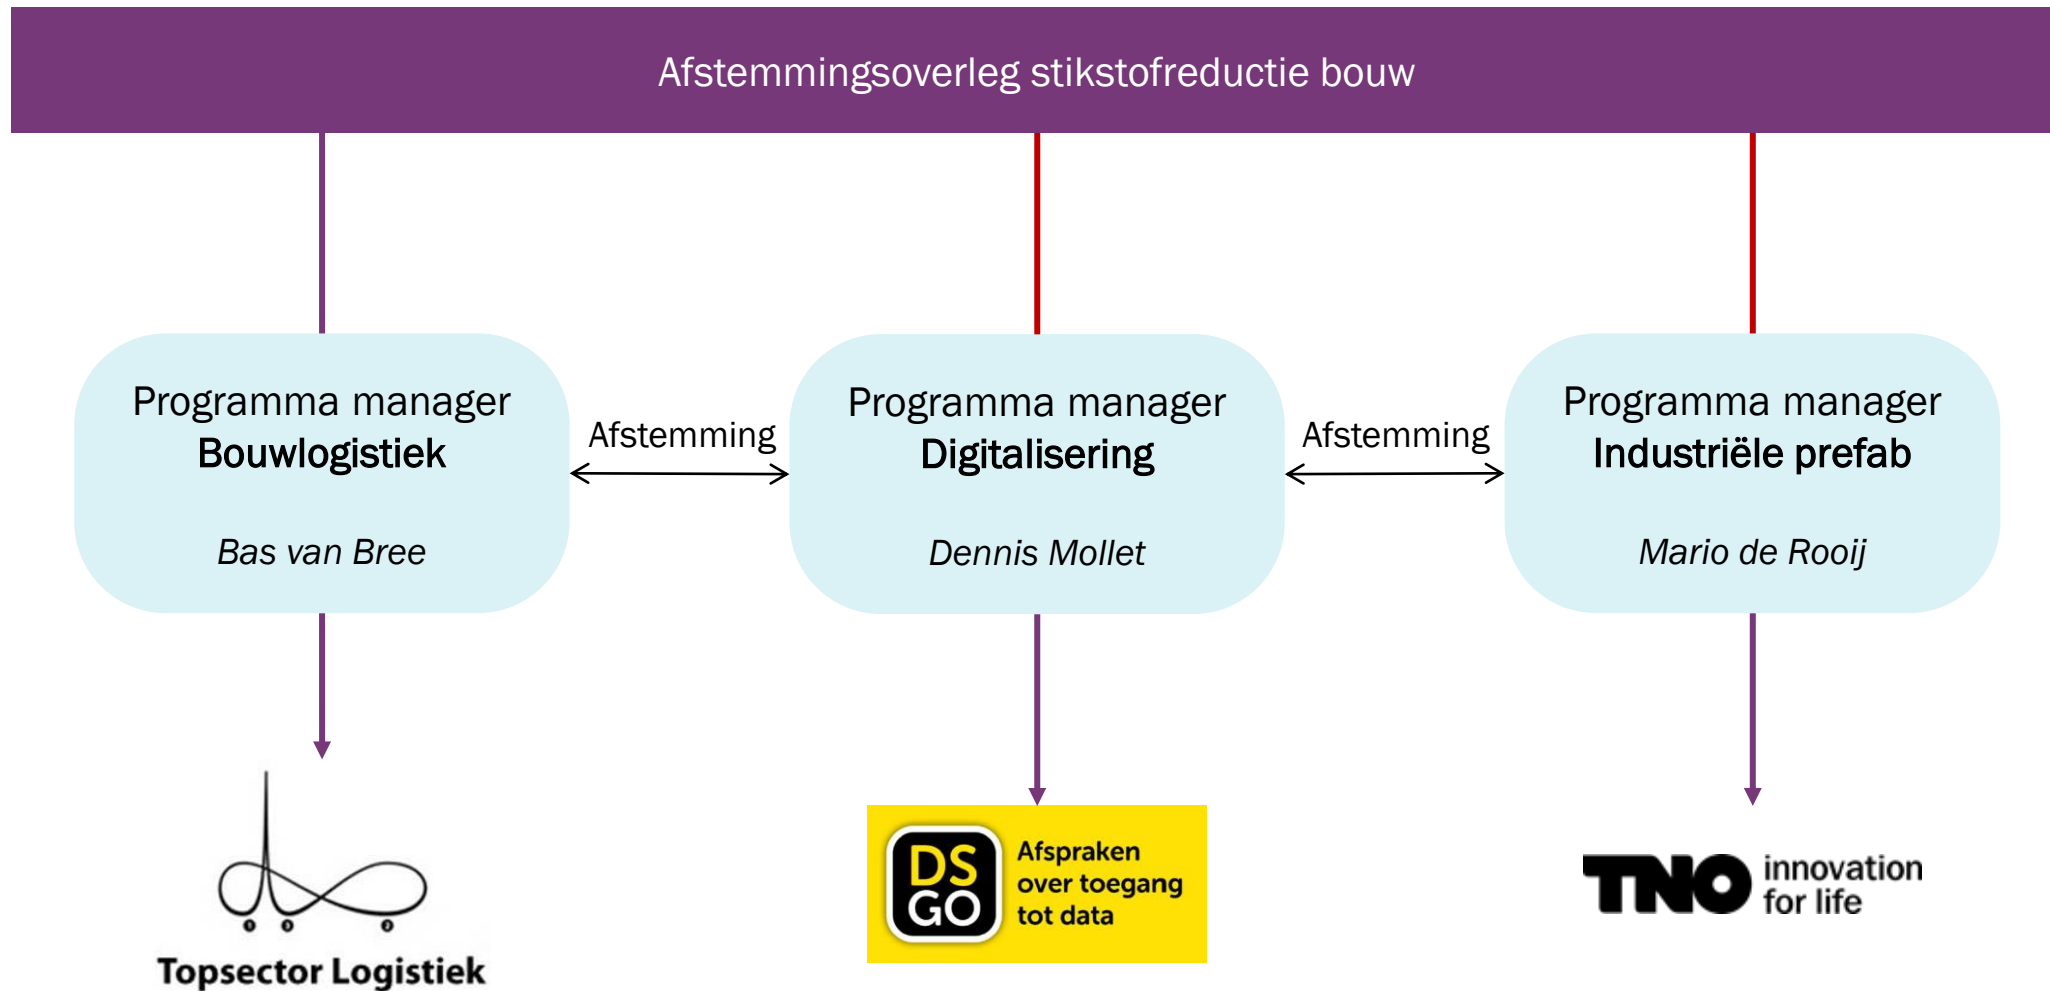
Afstemmingsoverleg stikstofreductie bouw

Programma manager
**Bouwlogistiek**

*Bas van Bree*

Afstemming

Programma manager
**Digitalisering**

*Dennis Mollet*

Afstemming

Programma manager
**Industriële prefab**

*Mario de Rooij*

Topsector Logistiek

DS GO
Afspraken over toegang tot data

TNO innovation for life